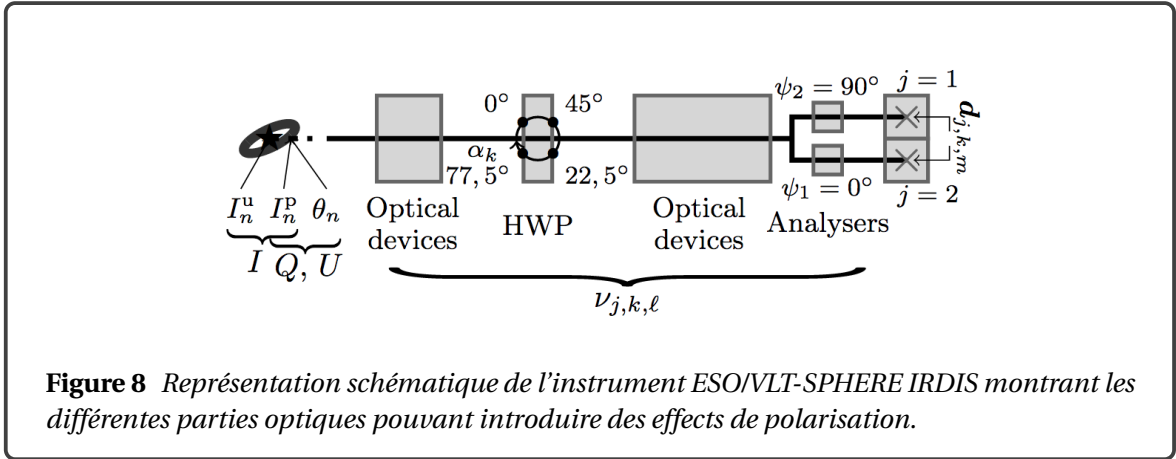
$0°$ $45°$ $\alpha_k$ $77,5°$ $22,5°$ $\psi_2 = 90°$ $j = 1$ $\boldsymbol{d}_{j,k,m}$ $\psi_1 = 0°$ $j = 2$

$I_n^{\mathrm{u}}$ $I_n^{\mathrm{p}}$ $\theta_n$

$I$ $Q$, $U$

Optical devices HWP Optical devices Analysers

$\nu_{j,k,\ell}$

**Figure 8** *Représentation schématique de l'instrument ESO/VLT-SPHERE IRDIS montrant les différentes parties optiques pouvant introduire des effects de polarisation.*